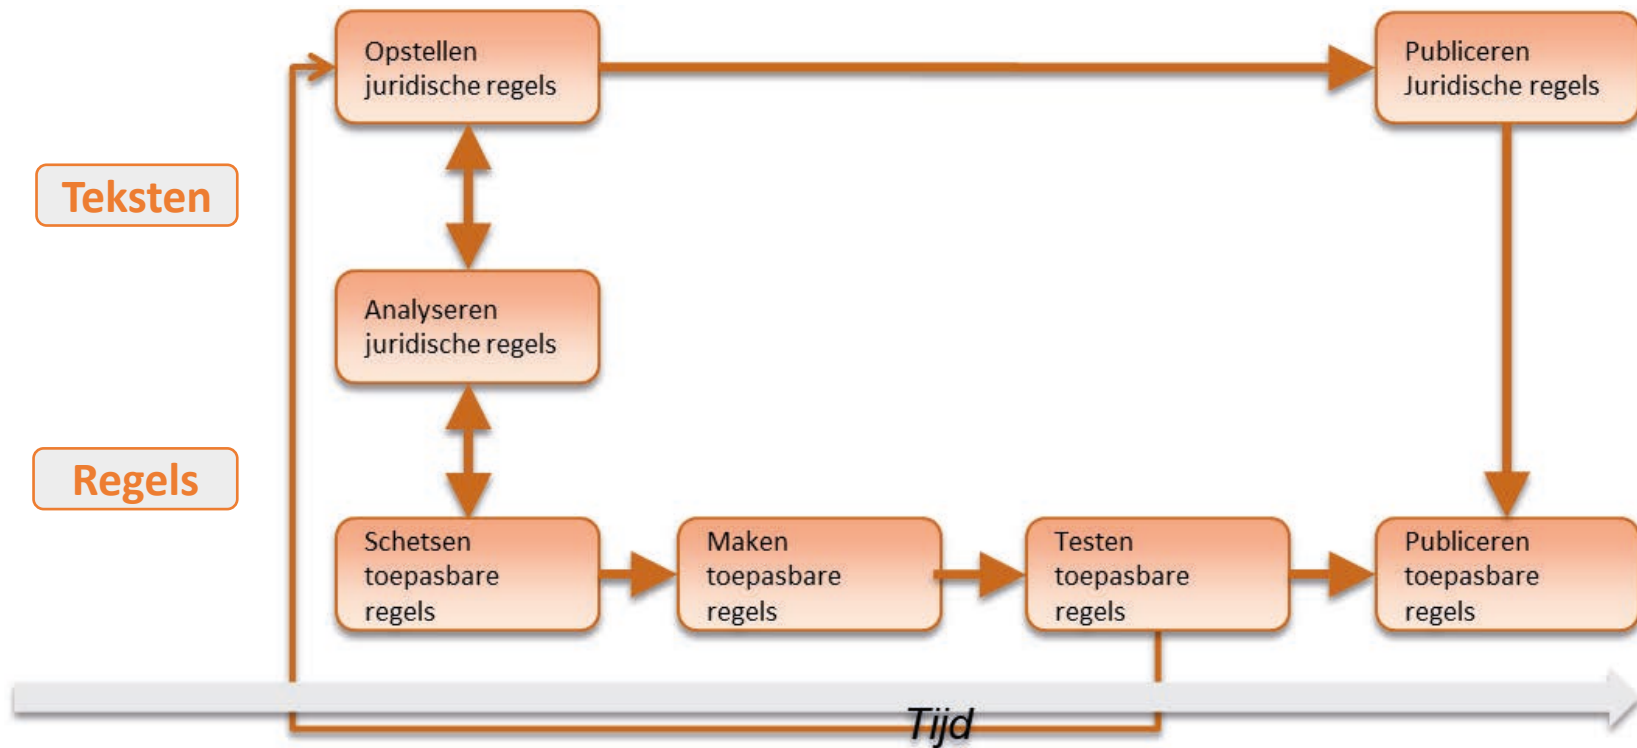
Teksten

Regels

Opstellen juridische regels

Publiceren Juridische regels

Analyseren juridische regels

Schetsen toepasbare regels

Maken toepasbare regels

Testen toepasbare regels

Publiceren toepasbare regels

Tijd